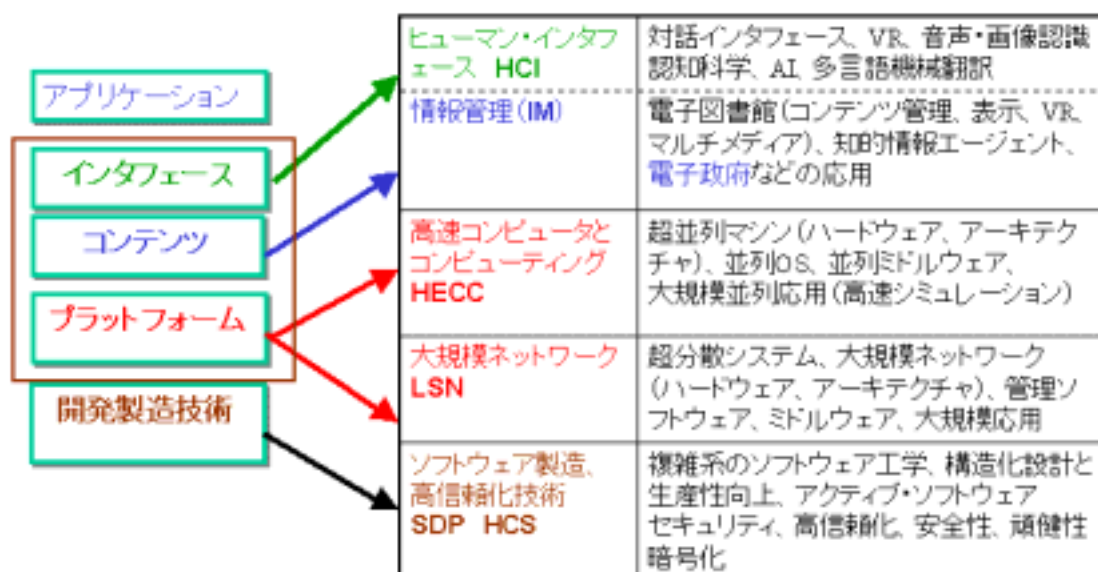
アプリケーション

インタフェース

コンテンツ

プラットフォーム

開発製造技術

| ヒューマン・インタフェース HCI | 対話インタフェース、VR、音声・画像認識 認知科学、AI、多言語機械翻訳 |
|---|---|
| 情報管理（IM） | 電子図書館（コンテンツ管理、表示、VR、マルチメディア）、知的情報エージェント、電子政府などの応用 |
| 高速コンピュータとコンピューティング HECC | 超並列マシン（ハードウェア、アーキテクチャ）、並列OS、並列ミドルウェア、大規模並列応用（高速シミュレーション） |
| 大規模ネットワーク LSN | 超分散システム、大規模ネットワーク（ハードウェア、アーキテクチャ）、管理ソフトウェア、ミドルウェア、大規模応用 |
| ソフトウェア製造、高信頼化技術 SDP HCS | 複雑系のソフトウェア工学、構造化設計と生産性向上、アクティブ・ソフトウェア セキュリティ、高信頼化、安全性、頑健性 暗号化 |